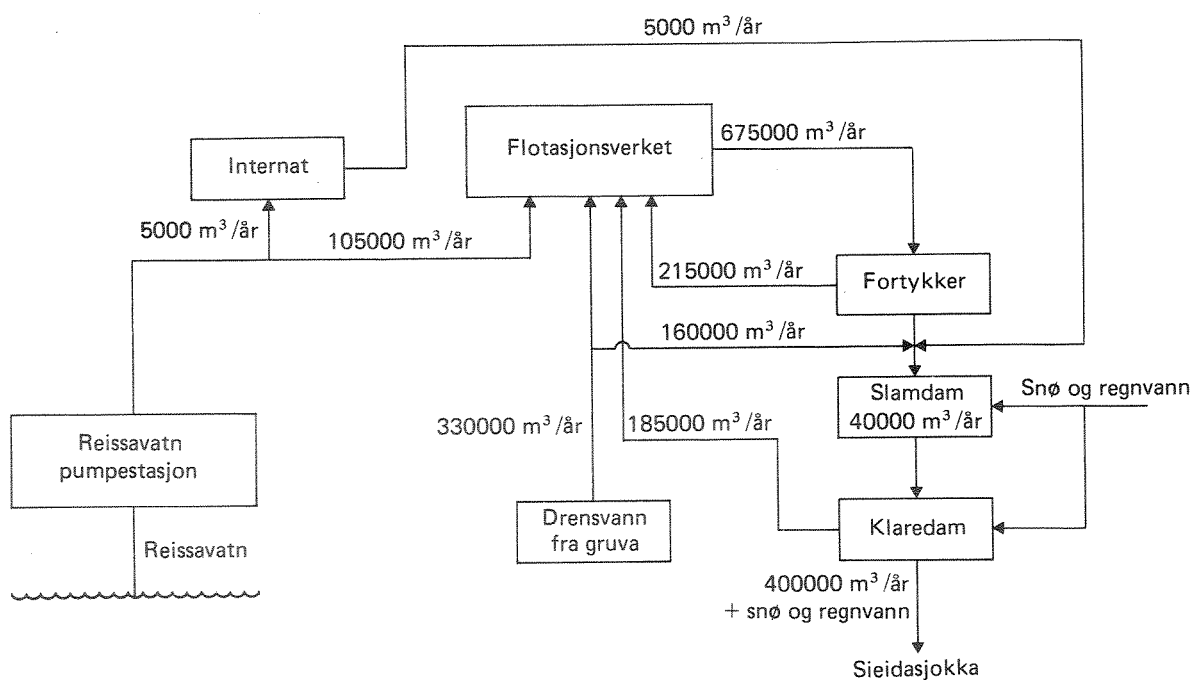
5000 m$^3$/år

Internat

Flotasjonsverket

675000 m$^3$/år

5000 m$^3$/år

105000 m$^3$/år

215000 m$^3$/år

Fortykker

160000 m$^3$/år

Slamdam
40000 m$^3$/år

Snø og regnvann

330000 m$^3$/år

185000 m$^3$/år

Reissavatn
pumpestasjon

Drensvann
fra gruva

Klaredam

Reissavatn

400000 m$^3$/år
+ snø og regnvann

Sieidasjokka